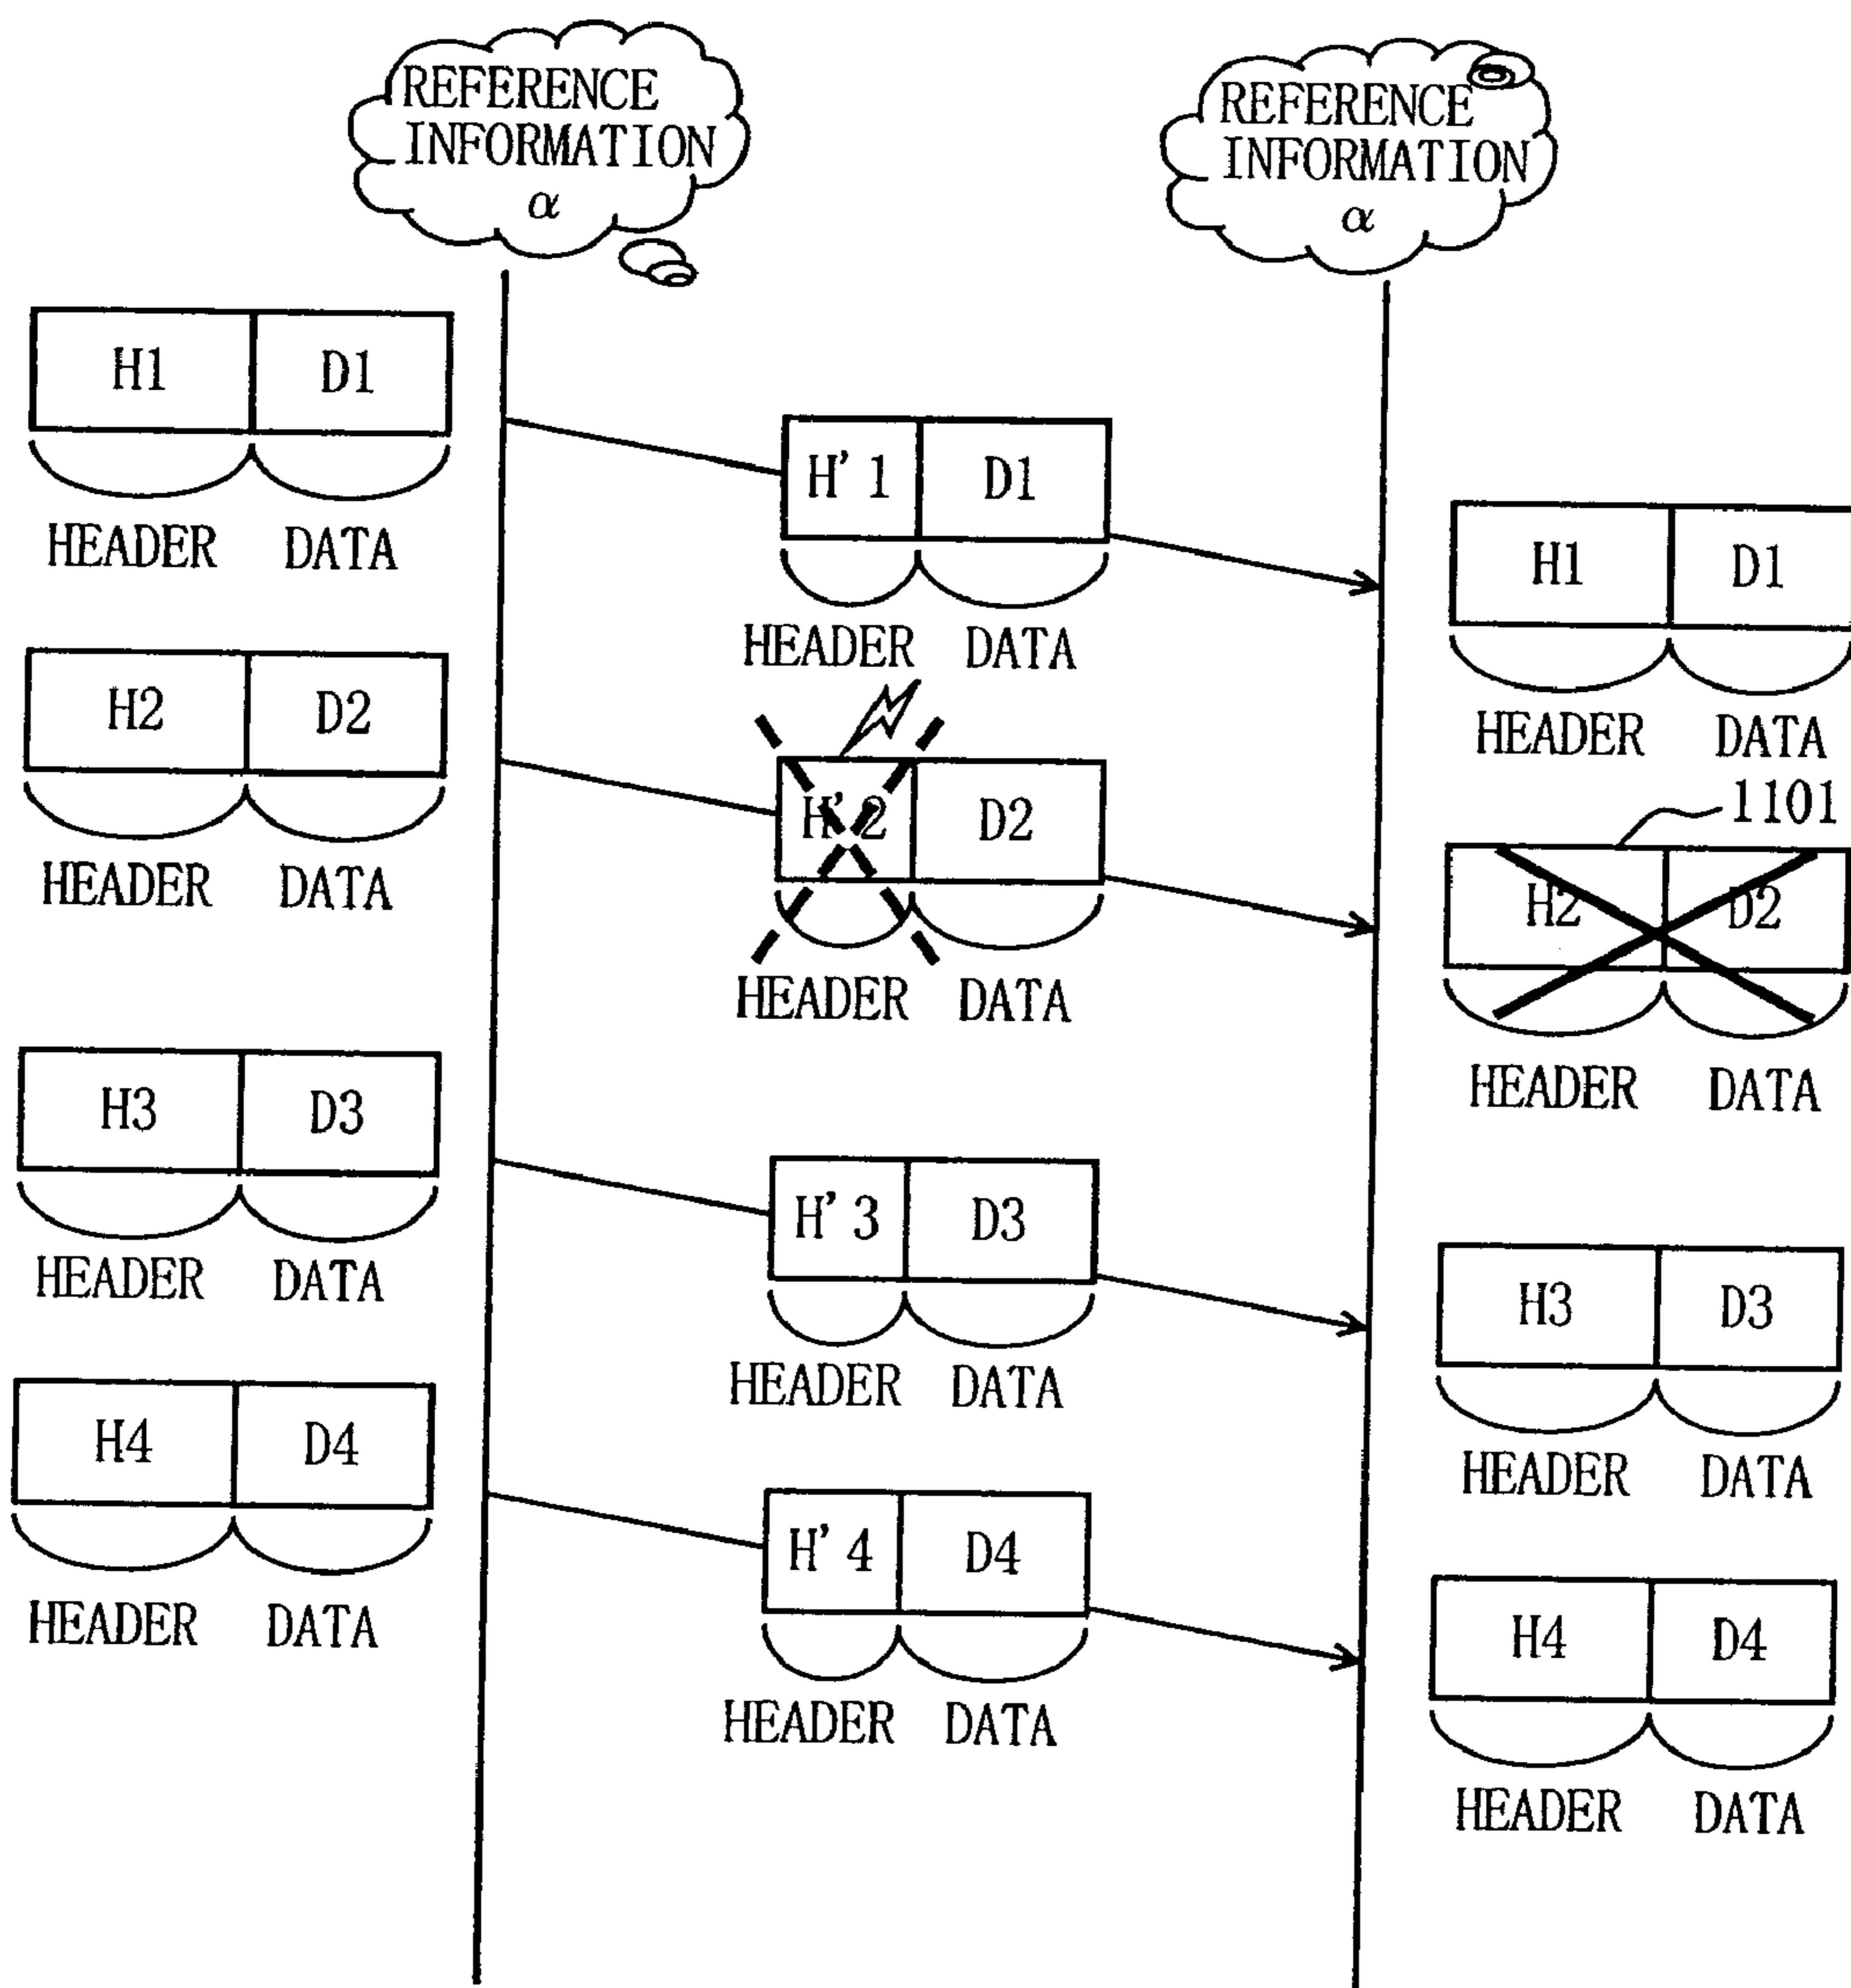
REFERENCE INFORMATION $\alpha$

REFERENCE INFORMATION $\alpha$

H1 D1
HEADER DATA

H'1 D1
HEADER DATA

H1 D1
HEADER DATA

H2 D2
HEADER DATA

H'2 D2
HEADER DATA

1101

H2 D2
HEADER DATA

H3 D3
HEADER DATA

H'3 D3
HEADER DATA

H3 D3
HEADER DATA

H4 D4
HEADER DATA

H'4 D4
HEADER DATA

H4 D4
HEADER DATA